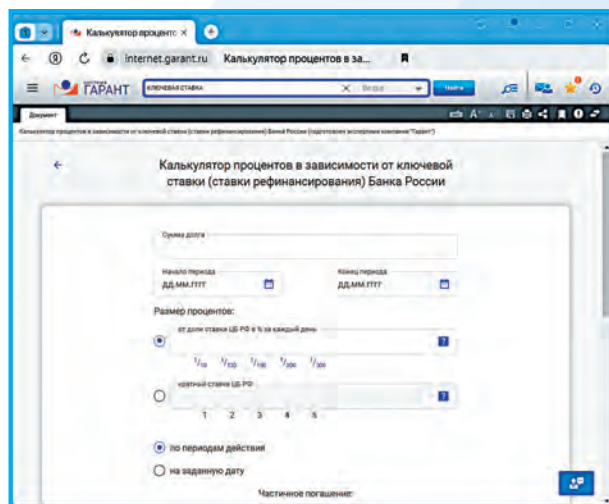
Калькулятор процентов ×

internet.garant.ru Калькулятор процентов в зав...

ГАРАНТ ключевая ставка Везде Найти

Документ

Калькулятор процентов в зависимости от ключевой ставки (ставки рефинансирования) Банка России (подготовлен экспертами компании "Гарант")

Калькулятор процентов в зависимости от ключевой ставки (ставки рефинансирования) Банка России

Сумма долга

Начало периода
ДД.ММ.ГГГГ

Конец периода
ДД.ММ.ГГГГ

Размер процентов:

от доли ставки ЦБ РФ в % за каждый день

$^1/_{10}$ $^1/_{150}$ $^1/_{100}$ $^1/_{300}$ $^1/_{365}$

кратный ставке ЦБ РФ

1 2 3 4 5

по периодам действия

на заданную дату

Частичное погашение: